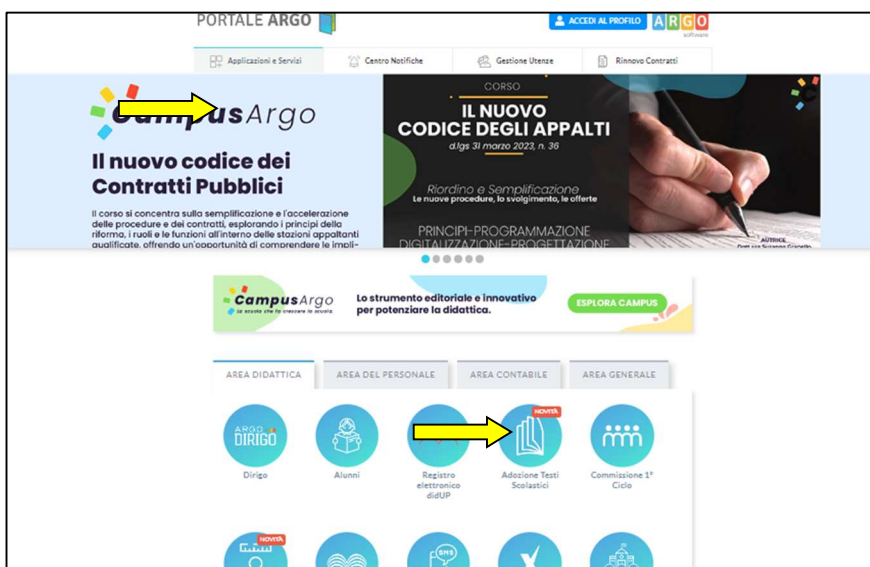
PORTALE ARGO

ACCEDI AL PROFILO

ARGO software

Applicazioni e Servizi | Centro Notifiche | Gestione Utenze | Rinnovo Contratti

CampusArgo

Il nuovo codice dei Contratti Pubblici

Il corso si concentra sulla semplificazione e l'accelerazione delle procedure e dei contratti, esplorando i principi della riforma, i ruoli e le funzioni all'interno delle stazioni appaltanti qualificate, offrendo un'opportunità di comprendere le impli-

CORSO

IL NUOVO CODICE DEGLI APPALTI

d.lgs 31 marzo 2023, n. 36

Riordino e Semplificazione

Le nuove procedure, lo svolgimento, le offerte

PRINCIPI-PROGRAMMAZIONE

DIGITALIZZAZIONE-PROGETTAZIONE

AUTRICE

CampusArgo

La scuola che fa crescere la scuola.

Lo strumento editoriale e innovativo per potenziare la didattica.

ESPLORA CAMPUS

AREA DIDATTICA | AREA DEL PERSONALE | AREA CONTABILE | AREA GENERALE

ARGO DIRIGO

Dirigo

Alunni

Registro elettronico didUP

NOVITÀ

Adozione Testi Scolastici

Commissione 1° Ciclo

NOVITÀ

SMS